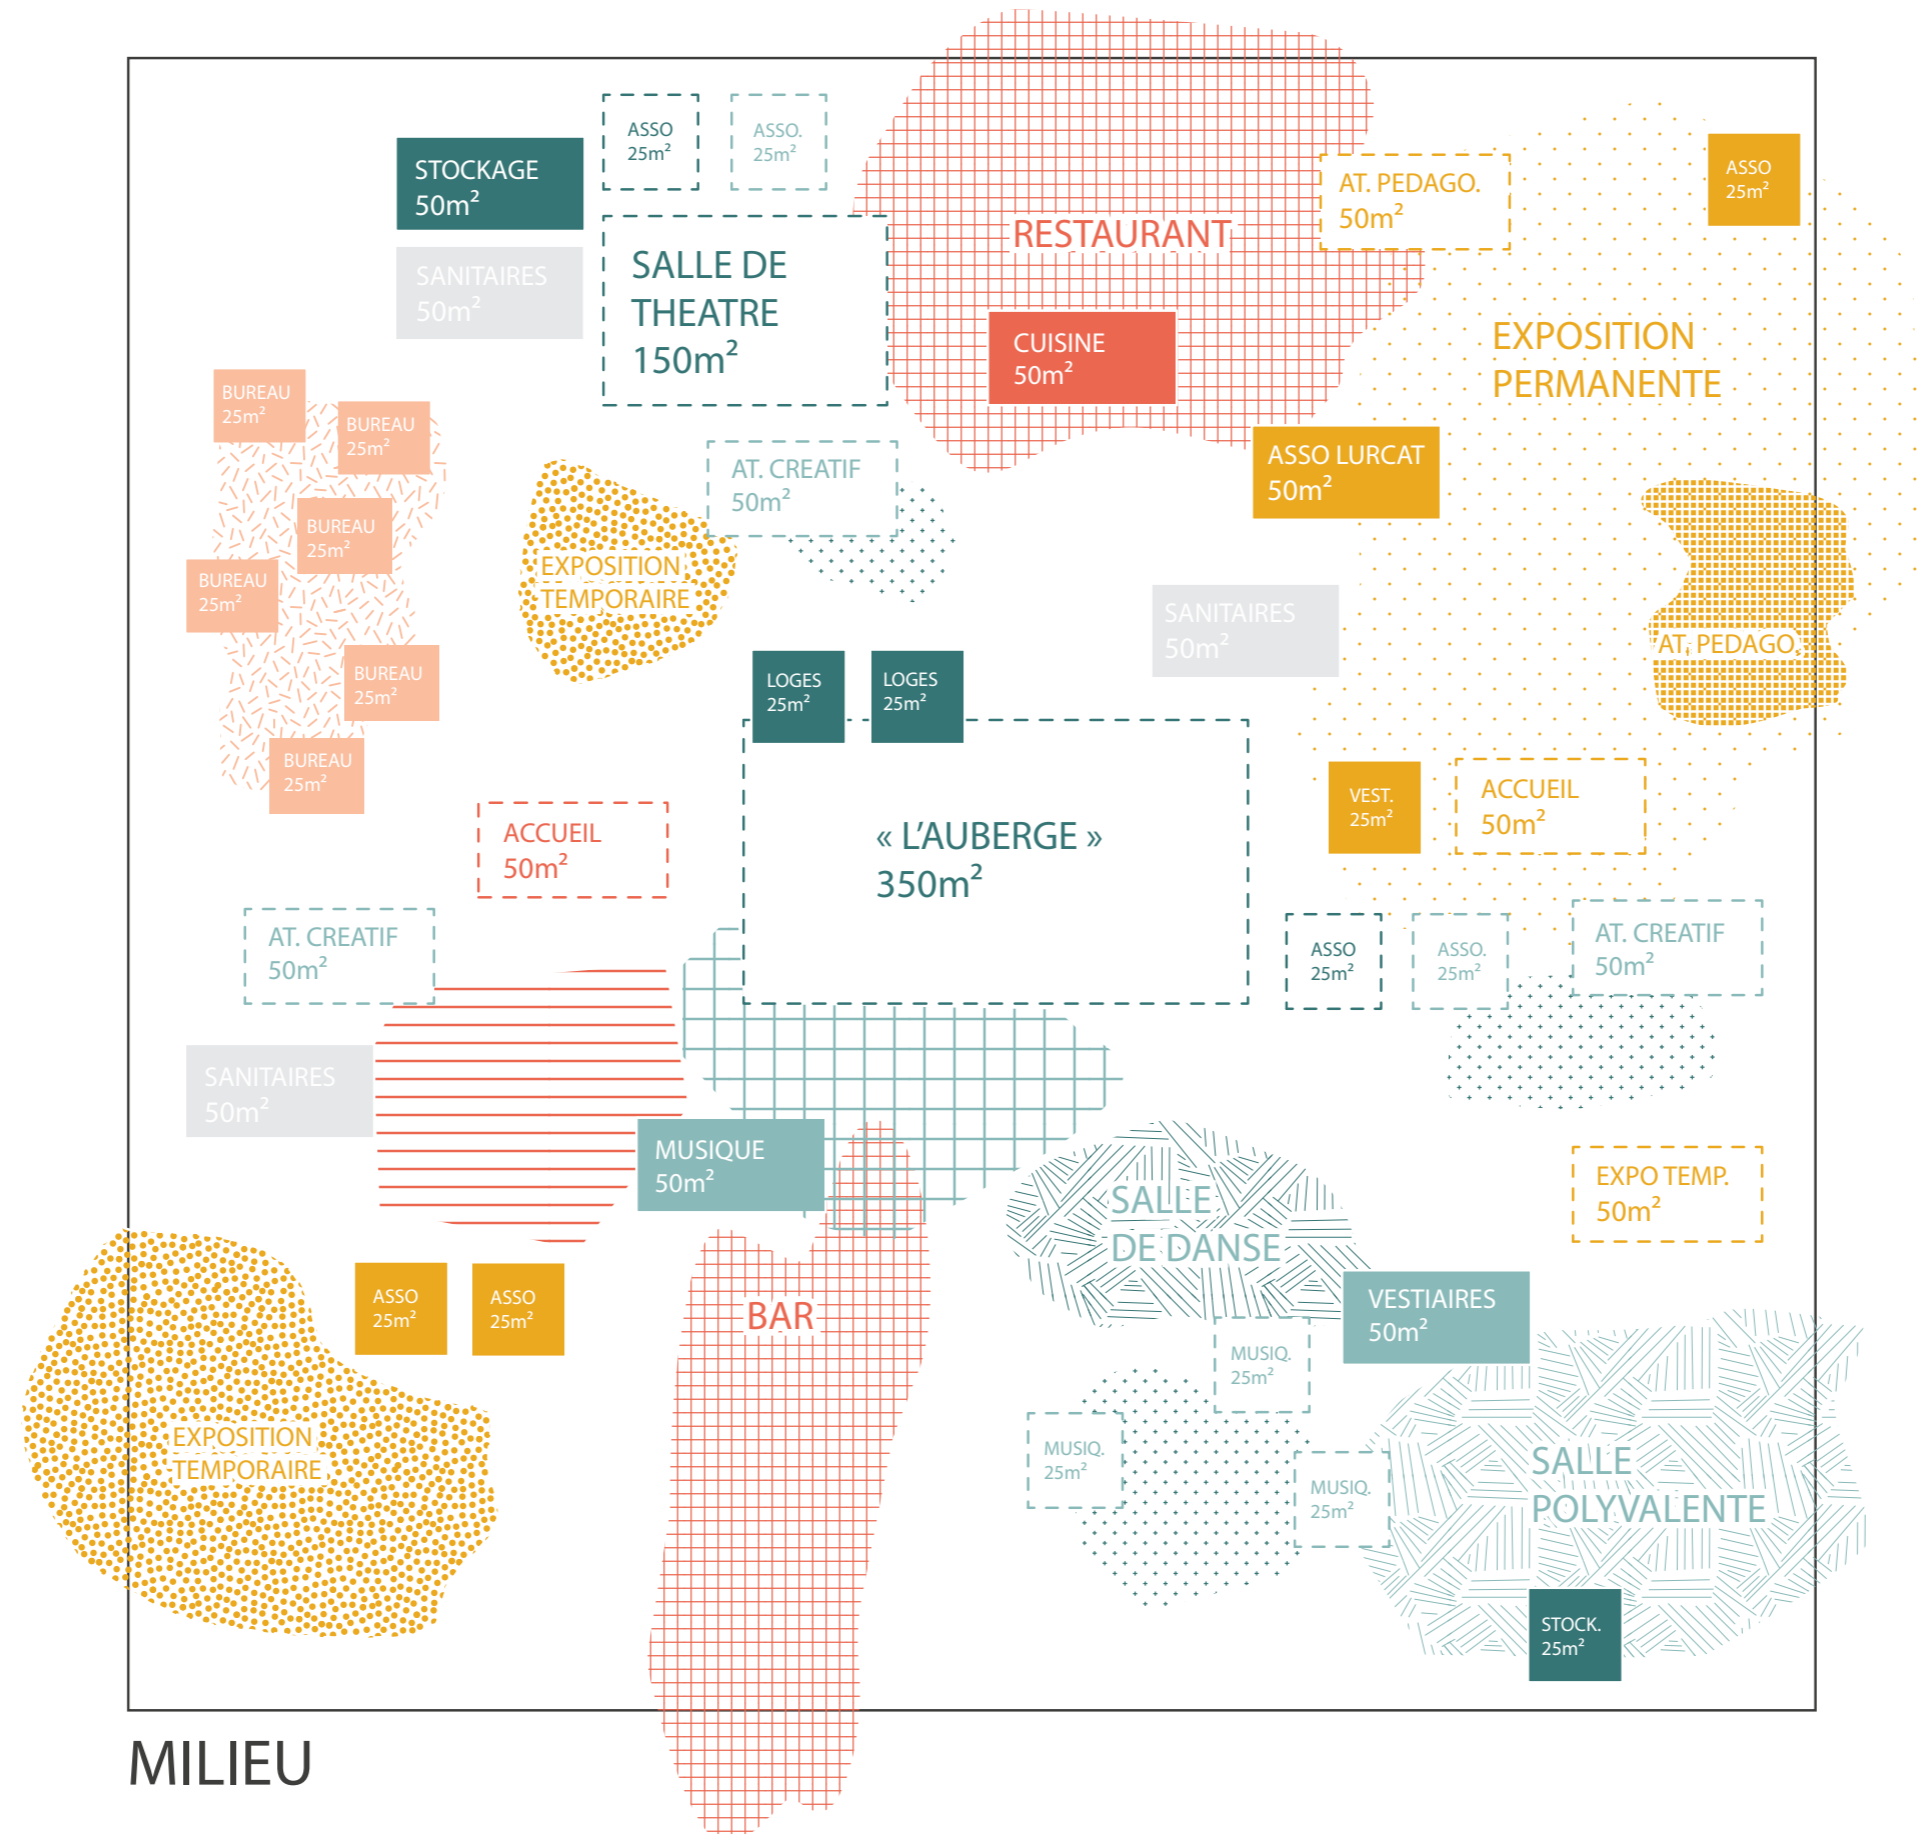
ASSO
25m²

ASSO.
25m²

STOCKAGE
50m²

SANITAIRES
50m²

SALLE DE
THEATRE
150m²

RESTAURANT

CUISINE
50m²

AT. PEDAGO.
50m²

ASSO
25m²

EXPOSITION
PERMANENTE

BUREAU
25m²

BUREAU
25m²

BUREAU
25m²

BUREAU
25m²

BUREAU
25m²

BUREAU
25m²

EXPOSITION
TEMPORAIRE

AT. CREATIF
50m²

ASSO LURCAT
50m²

SANITAIRES
50m²

AT. PEDAGO.

LOGES
25m²

LOGES
25m²

« L'AUBERGE »
350m²

ACCUEIL
50m²

VEST.
25m²

ACCUEIL
50m²

AT. CREATIF
50m²

ASSO
25m²

ASSO.
25m²

AT. CREATIF
50m²

SANITAIRES
50m²

MUSIQUE
50m²

EXPO TEMP.
50m²

SALLE
DE DANSE

ASSO
25m²

ASSO
25m²

BAR

VESTIAIRES
50m²

MUSIQ.
25m²

EXPOSITION
TEMPORAIRE

MUSIQ.
25m²

MUSIQ.
25m²

SALLE
POLYVALENTE

STOCK.
25m²

MILIEU